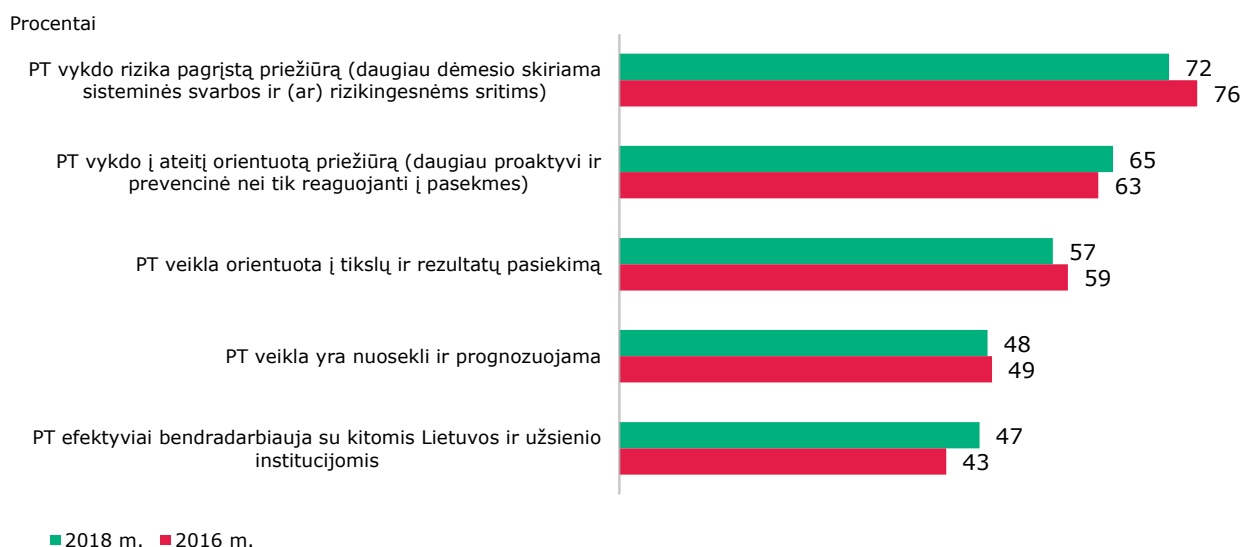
Procentai

PT vykdo rizika pagrįstą priežiūrą (daugiau dėmesio skiriama sisteminės svarbos ir (ar) rizikingesnėms sritims)
72
76

PT vykdo į ateitį orientuotą priežiūrą (daugiau proaktyvi ir prevencinė nei tik reaguojanti į pasekmes)
65
63

PT veikla orientuota į tikslų ir rezultatų pasiekimą
57
59

PT veikla yra nuosekli ir prognozuojama
48
49

PT efektyviai bendradarbiauja su kitomis Lietuvos ir užsienio institucijomis
47
43

2018 m. 2016 m.